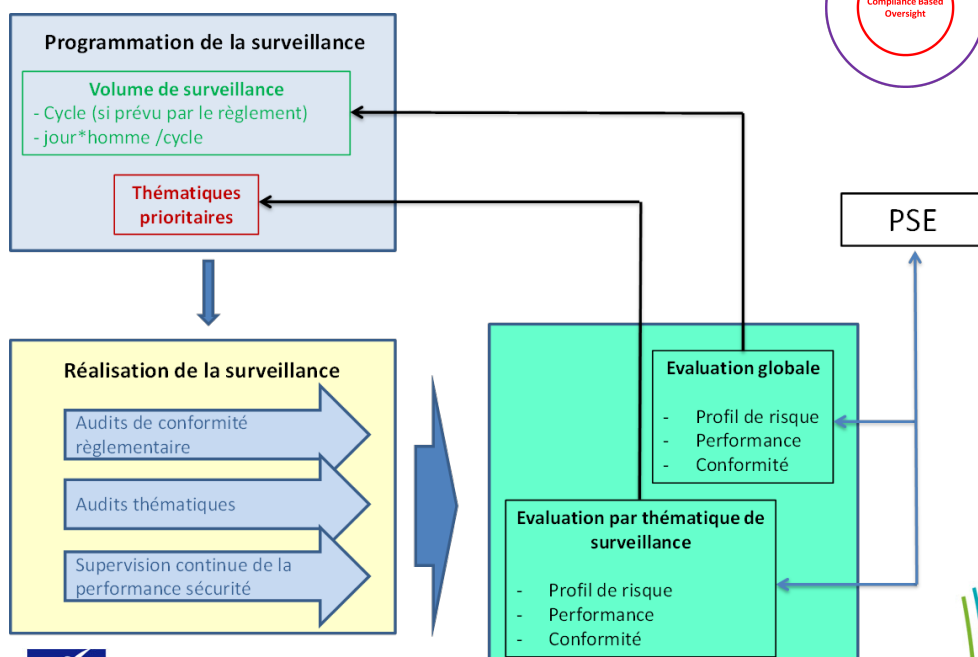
Compliance Based Oversight

Programmation de la surveillance

Volume de surveillance
- Cycle (si prévu par le règlement)
- jour*homme /cycle

Thématiques prioritaires

PSE

Réalisation de la surveillance

Audits de conformité règlementaire

Audits thématiques

Supervision continue de la performance sécurité

Evaluation globale

- Profil de risque
- Performance
- Conformité

Evaluation par thématique de surveillance

- Profil de risque
- Performance
- Conformité